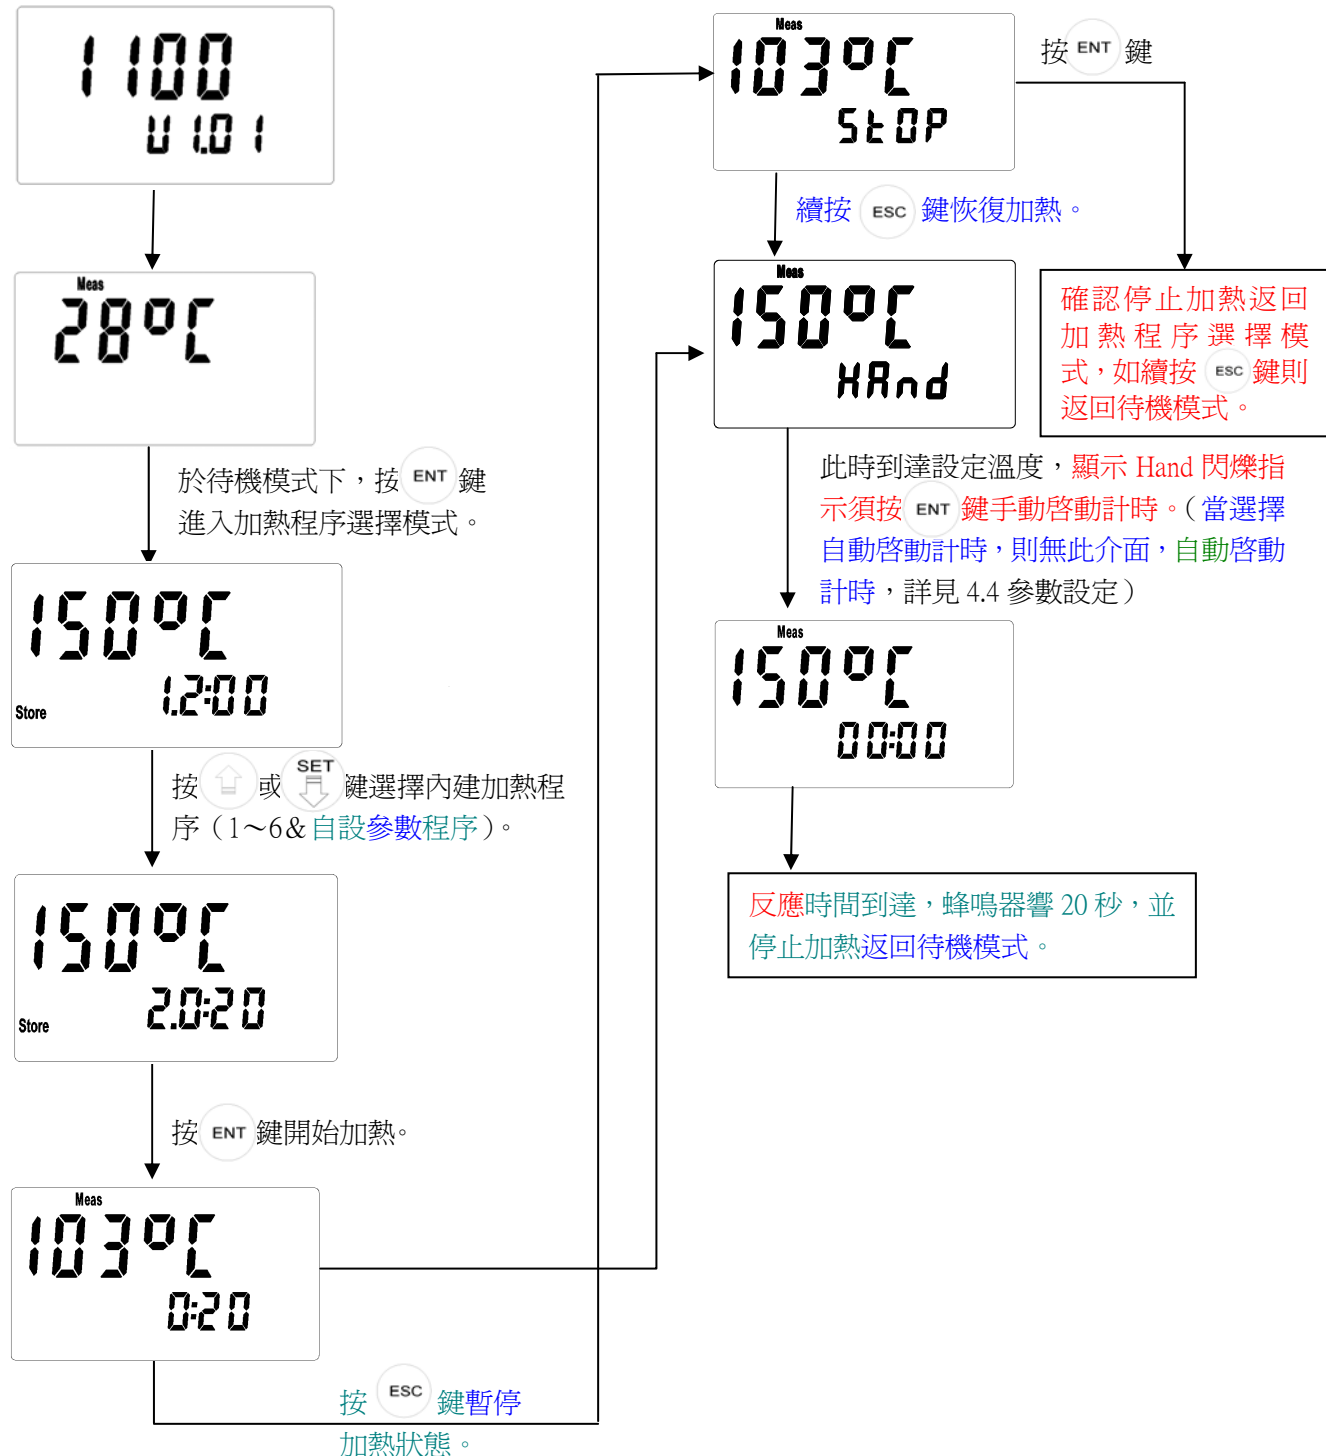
1100
U 1.01

Meas
28°C

於待機模式下，按 ENT 鍵進入加熱程序選擇模式。

150°C
Store 1.2:00

按 或 SET 鍵選擇內建加熱程序（1～6& 自設參數程序）。

150°C
Store 2.0:20

按 ENT 鍵開始加熱。

Meas
103°C
0:20

按 ESC 鍵暫停加熱狀態。

Meas
103°C
StOP

按 ENT 鍵

續按 ESC 鍵恢復加熱。

Meas
150°C
HAnd

確認停止加熱返回加熱程序選擇模式，如續按 ESC 鍵則返回待機模式。

此時到達設定溫度，顯示 Hand 閃爍指示須按 ENT 鍵手動啟動計時。（當選擇自動啟動計時，則無此介面，自動啟動計時，詳見 4.4 參數設定）

Meas
150°C
00:00

反應時間到達，蜂鳴器響 20 秒，並停止加熱返回待機模式。